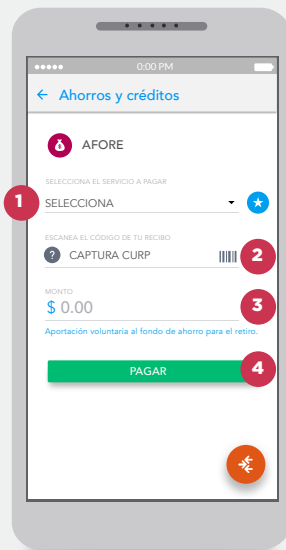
●●●●● 0:00 PM

← Ahorros y créditos

AFORE

SELECCIONA EL SERVICIO A PAGAR

1

SELECCIONA

ESCANEA EL CÓDIGO DE TU RECIBO

? CAPTURA CURP

2

MONTO

$ 0.00

3

Aportación voluntaria al fondo de ahorro para el retiro.

PAGAR

4